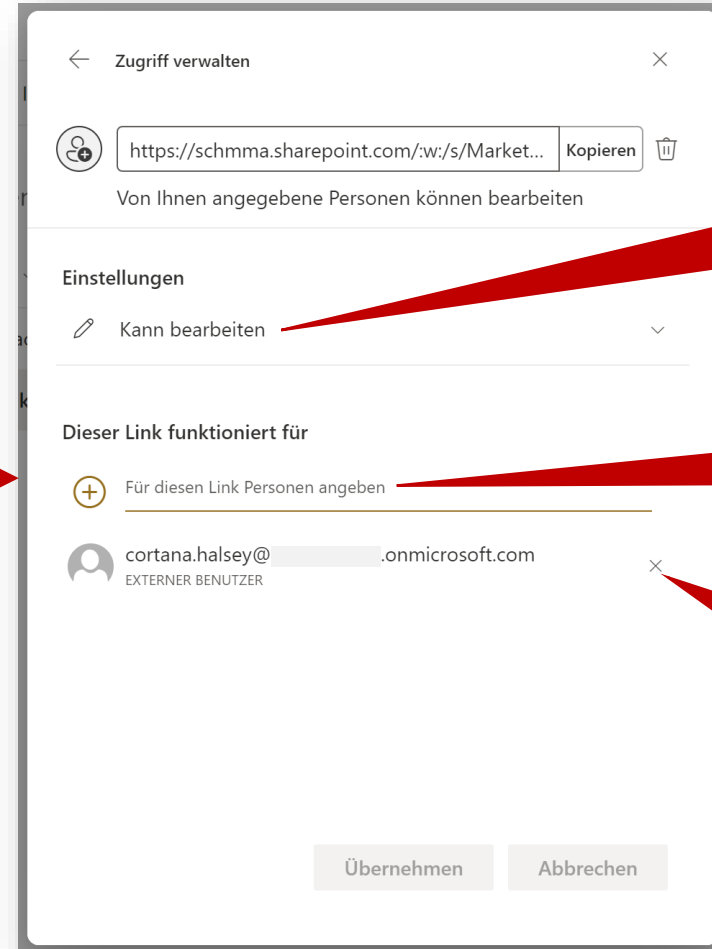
Zugriff verwalten

https://schmma.sharepoint.com/:w:/s/Market... Kopieren

Von Ihnen angegebene Personen können bearbeiten

Einstellungen

Kann bearbeiten

Dieser Link funktioniert für

Für diesen Link Personen angeben

cortana.halsey@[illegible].onmicrosoft.com
EXTERNER BENUTZER

Übernehmen Abbrechen